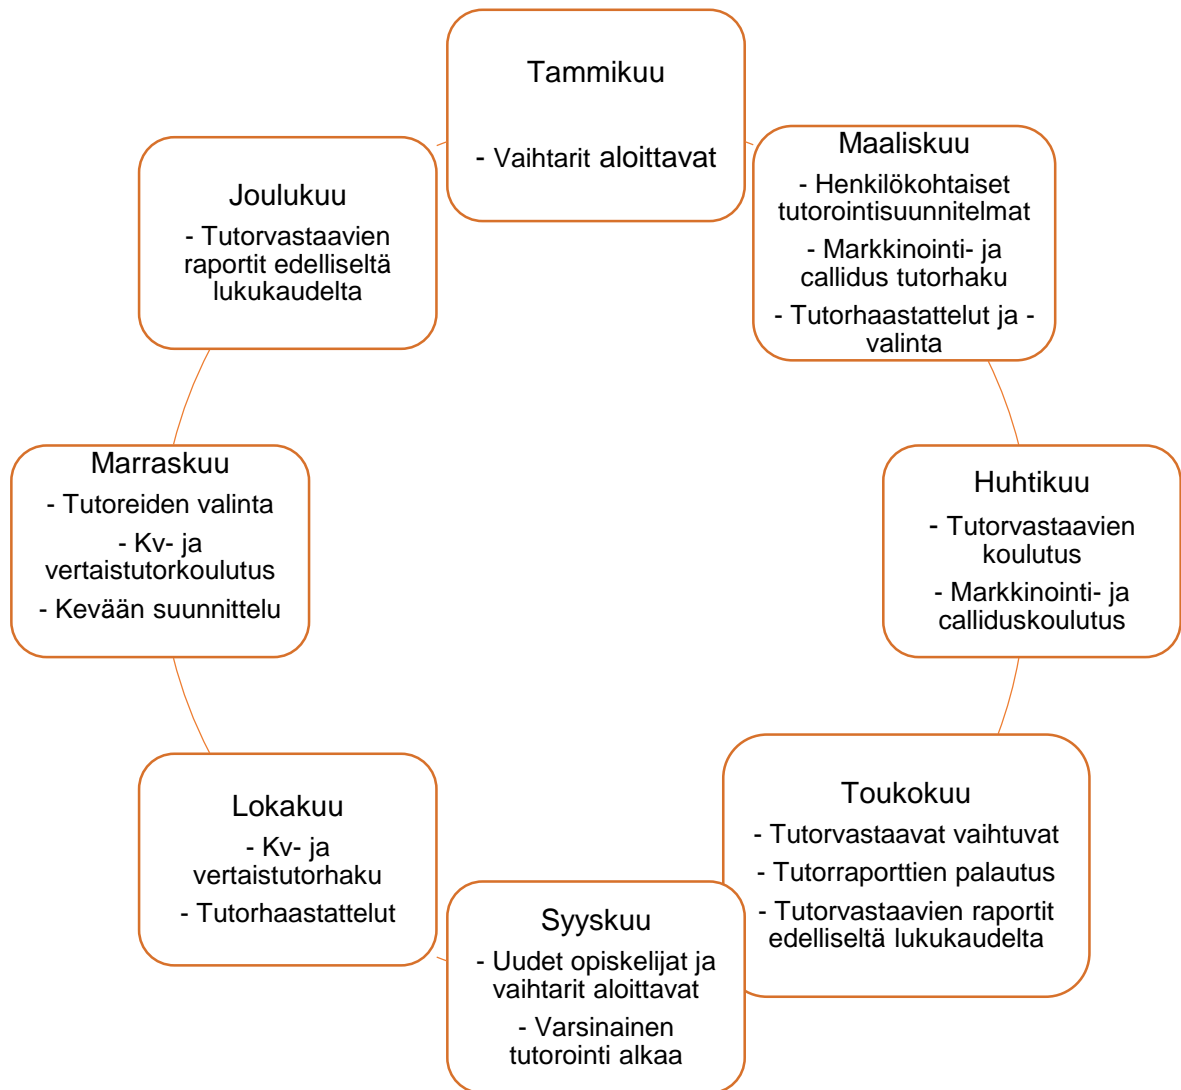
Tammikuu

- Vaihtarit aloittavat

Maaliskuu

- Henkilökohtaiset tutorointisuunnitelmat

- Markkinointi- ja callidus tutorhaku

- Tutorhaastattelut ja -valinta

Huhtikuu

- Tutorvastaavien koulutus

- Markkinointi- ja calliduskoulutus

Toukokuu

- Tutorvastaavat vaihtuvat

- Tutorraporttien palautus

- Tutorvastaavien raportit edelliseltä lukukaudelta

Syyskuu

- Uudet opiskelijat ja vaihtarit aloittavat

- Varsinainen tutorointi alkaa

Lokakuu

- Kv- ja vertaistutorhaku

- Tutorhaastattelut

Marraskuu

- Tutoreiden valinta

- Kv- ja vertaistutorkoulutus

- Kevään suunnittelu

Joulukuu

- Tutorvastaavien raportit edelliseltä lukukaudelta